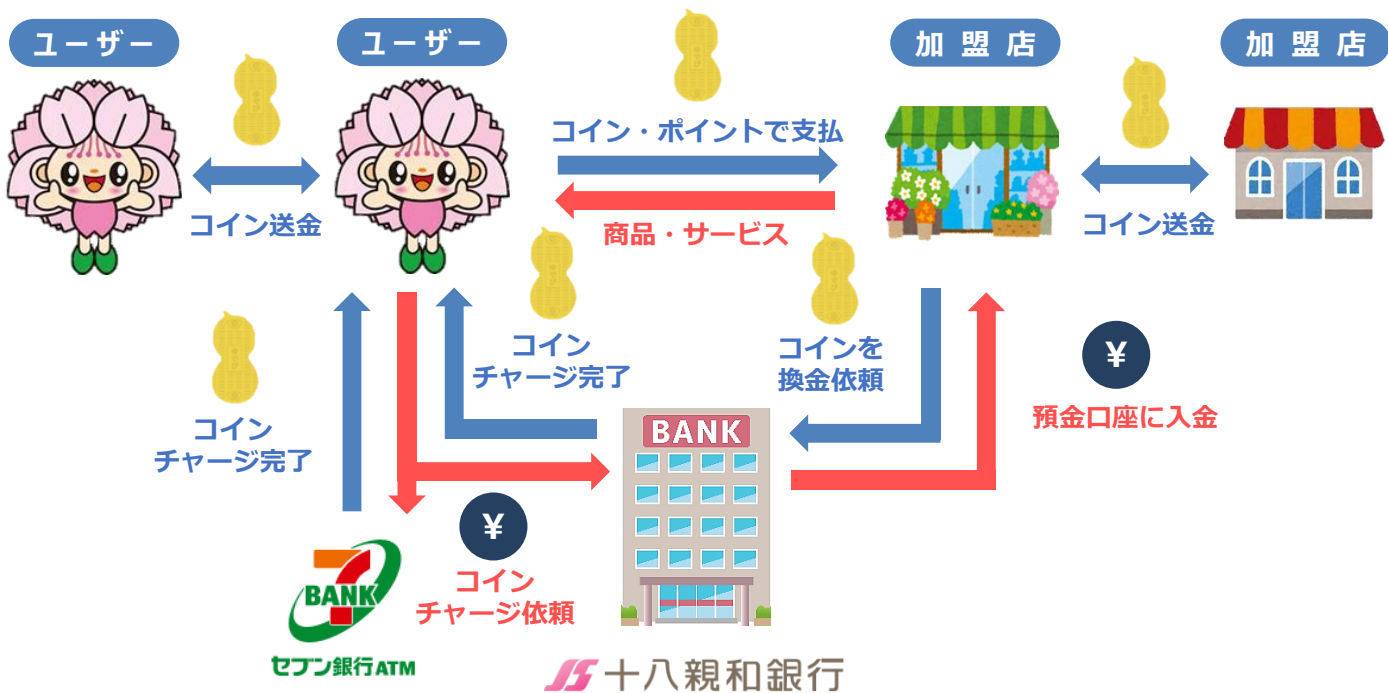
ユーザー

ユーザー

加盟店

加盟店

コイン・ポイントで支払

商品・サービス

コイン送金

コイン送金

コイン
チャージ完了

コインを
換金依頼

¥

預金口座に入金

BANK

コイン
チャージ完了

¥

コイン
チャージ依頼

BANK

セブン銀行ATM

十八親和銀行